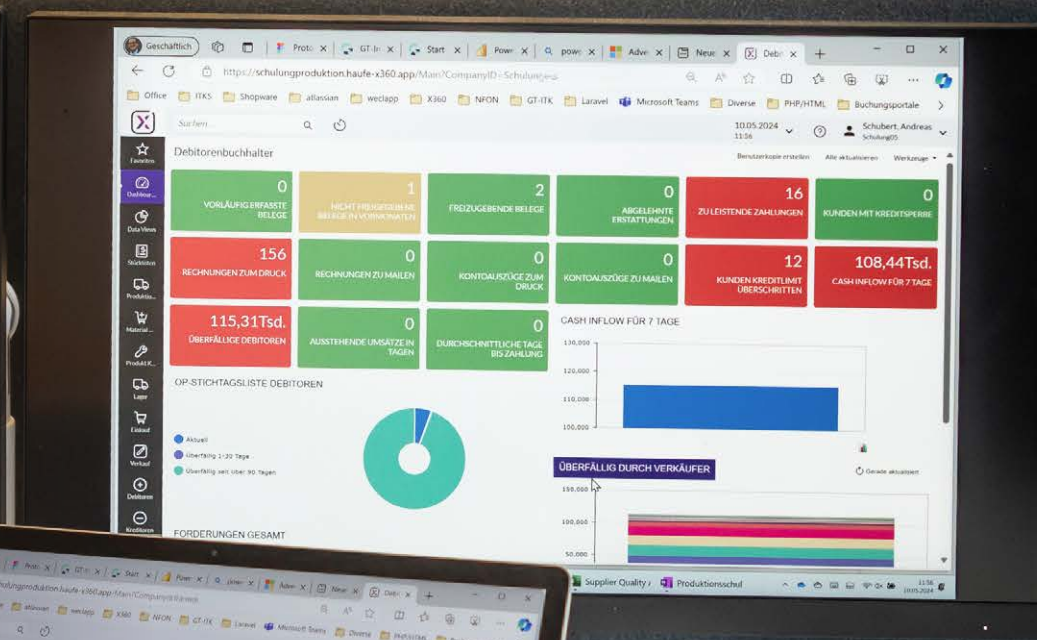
Geschäftlich | Proto | GT-In | Start | Powe | powe | Adve | Neue | Debi

https://schulungproduktion.haufe-x360.app/Main?CompanyID=Schulung...

Office | ITKS | Shopware | atlassian | weclapp | X360 | NFON | GT-ITK | Laravel | Microsoft Teams | Diverse | PHP/HTML | Buchungsportale

Suchen...

10.05.2024 11:56

Schubert, Andreas SchulungOS

Favoriten
Dashboar...
Data Views
Stücklisten
Produktio...
Material...
Produkt K...
Lager
Einkauf
Verkauf
Debitoren
Kreditoren

Debitorenbuchhalter

Benutzerkopie erstellen | Alle aktualisieren | Werkzeuge

| 0 VORLÄUFIG ERFASSTE BELEGE | 1 NICHT FREIGEGEBENE BELEGE IN VORMONATEN | 2 FREIZUGEBENDE BELEGE | 0 ABGELEHNTE ERSTATTUNGEN | 16 ZU LEISTENDE ZAHLUNGEN | 0 KUNDEN MIT KREDITSPERRE |
|---|---|---|---|---|---|
| 156 RECHNUNGEN ZUM DRUCK | 0 RECHNUNGEN ZU MAILEN | 0 KONTOAUSZÜGE ZUM DRUCK | 0 KONTOAUSZÜGE ZU MAILEN | 12 KUNDEN KREDITLIMIT ÜBERSCHRITTEN | 108,44Tsd. CASH INFLOW FÜR 7 TAGE |
| 115,31Tsd. ÜBERFÄLLIGE DEBITOREN | 0 AUSSTEHENDE UMSÄTZE IN TAGEN | 0 DURCHSCHNITTLICHE TAGE BIS ZAHLUNG | | | |

CASH INFLOW FÜR 7 TAGE

130,000
120,000
110,000
100,000

OP-STICHTAGSLISTE DEBITOREN

Aktuell
Überfällig 1-30 Tage
Überfällig seit über 90 Tagen

ÜBERFÄLLIG DURCH VERKÄUFER

Gerade aktualisiert

150,000
100,000
50,000

FORDERUNGEN GESAMT

Supplier Quality | Produktionsschul

11:56 10.05.2024

Proto | GT-In | Start | Powe | power | Adve | Neue | Debi

schulungproduktion.haufe-x360.app/Main?CompanyID=Schulung...

atlassian | weclapp | X360 | NFON | GT-ITK | Laravel | Microsoft Teams | Diverse | PHP/HTML